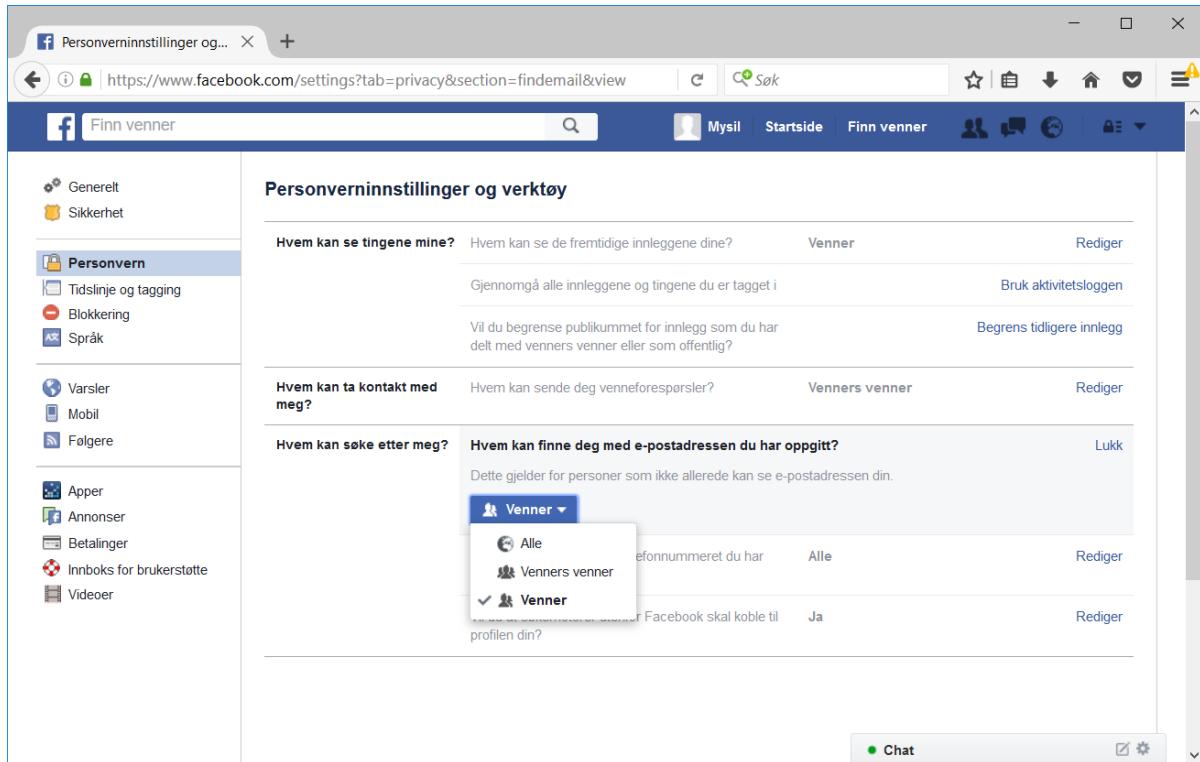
Personverninnstillinger og...

https://www.facebook.com/settings?tab=privacy&section=findemail&view

Søk

Finn venner

Mysil Startside Finn venner

Generelt
Sikkerhet

Personvern
Tidslinje og tagging
Blokkering
Språk

Varsler
Mobil
Følgere

Apper
Annonser
Betalinger
Innboks for brukerstøtte
Videoer

Personverninnstillinger og verktøy

| | | | |
|---|---|---|---|
| Hvem kan se tingene mine? | Hvem kan se de fremtidige innleggene dine? | Venner | Rediger |
| | Gjennomgå alle innleggene og tingene du er tagget i | | Bruk aktivitetsloggen |
| | Vil du begrense publikummet for innlegg som du har delt med venners venner eller som offentlig? | | Begrens tidligere innlegg |
| Hvem kan ta kontakt med meg? | Hvem kan sende deg venneforespørsler? | Venners venner | Rediger |
| Hvem kan søke etter meg? | Hvem kan finne deg med e-postadressen du har oppgitt? | | Lukk |

Dette gjelder for personer som ikke allerede kan se e-postadressen din.

Venner

Alle
Venners venner
Venner

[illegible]efonnummeret du har | Alle | Rediger

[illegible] Facebook skal koble til profilen din? | Ja | Rediger

Chat